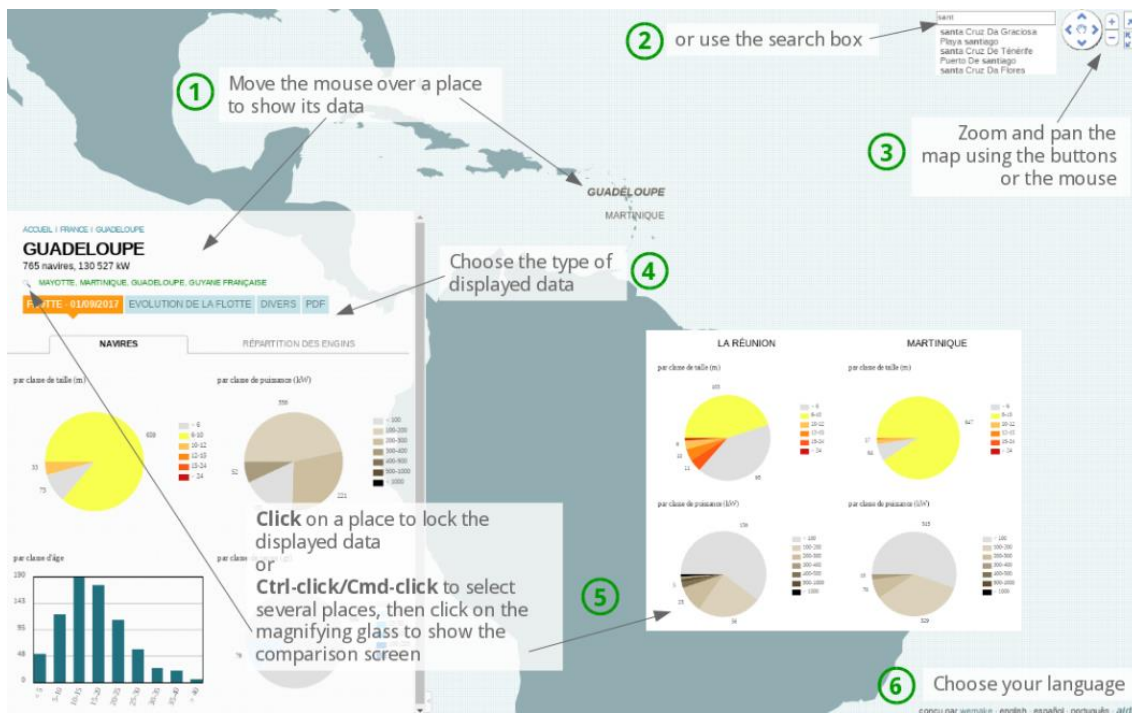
1 Move the mouse over a place to show its data

2 or use the search box

sant
santa Cruz Da Graciosa
Playa santiago
santa Cruz De Ténérife
Puerto De santiago
santa Cruz Da Flores

3 Zoom and pan the map using the buttons or the mouse

GUADELOUPE
MARTINIQUE

ACCUEIL | FRANCE | GUADELOUPE
GUADELOUPE
765 navires, 130 527 kW
MAYOTTE, MARTINIQUE, GUADELOUPE, GUYANE FRANÇAISE

4 Choose the type of displayed data

FLOTTE : 01/09/2017 | EVOLUTION DE LA FLOTTE | DIVERS | PDF

NAVIRES | RÉPARTITION DES ENGINS

par classe de taille (m)
639
33
73
< 6
6-10
10-12
12-15
15-24
> 24

par classe de puissance (kW)
359
52
221
< 100
100-200
200-300
300-400
400-500
500-1000
> 1000

par classe d'âge
190
143
95
48
0
< 5
5-10
10-15
15-20
20-25
25-30
30-35
35-40
> 40

Click on a place to lock the displayed data
or
Ctrl-click/Cmd-click to select several places, then click on the magnifying glass to show the comparison screen

LA RÉUNION
MARTINIQUE
par classe de taille (m)
103
6
11
95
< 6
6-10
10-12
12-15
15-24
> 24
par classe de taille (m)
37
56
547
par classe de puissance (kW)
156
15
34
< 100
100-200
200-300
300-400
400-500
500-1000
> 1000
par classe de puissance (kW)
315
16
76
329

5

6 Choose your language

conçu par wemake · english · español · português · afd